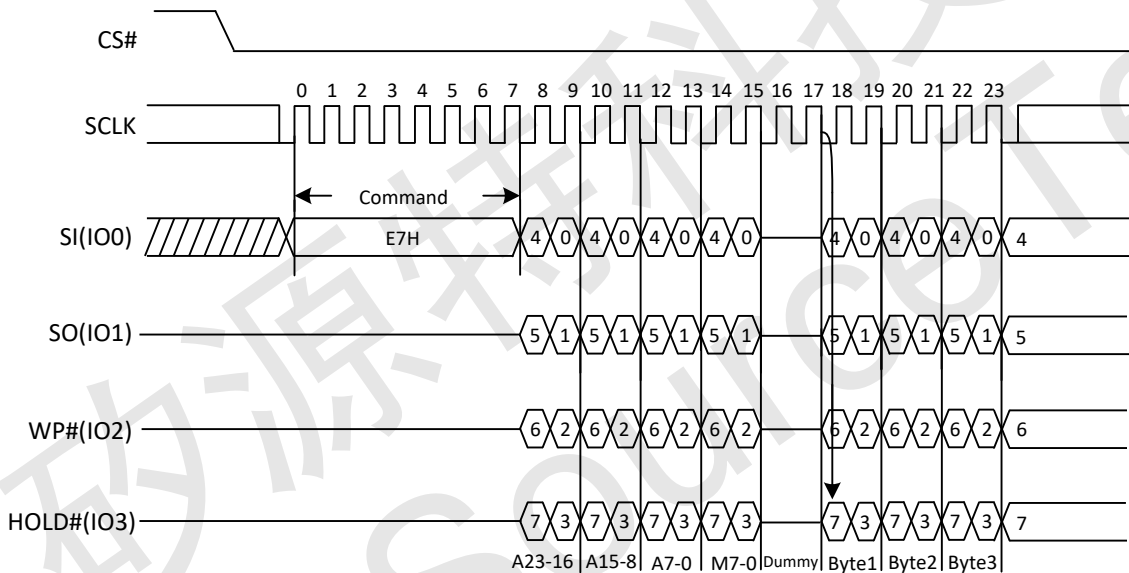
CS#

0 1 2 3 4 5 6 7 8 9 10 11 12 13 14 15 16 17 18 19 20 21 22 23

SCLK

Command

SI(IO0)

E7H

4 0 4 0 4 0 4 0 4 0 4 0 4 0 4

SO(IO1)

5 1 5 1 5 1 5 1 5 1 5 1 5 1 5

WP#(IO2)

6 2 6 2 6 2 6 2 6 2 6 2 6 2 6

HOLD#(IO3)

7 3 7 3 7 3 7 3 7 3 7 3 7 3 7

A23-16 A15-8 A7-0 M7-0 Dummy Byte1 Byte2 Byte3